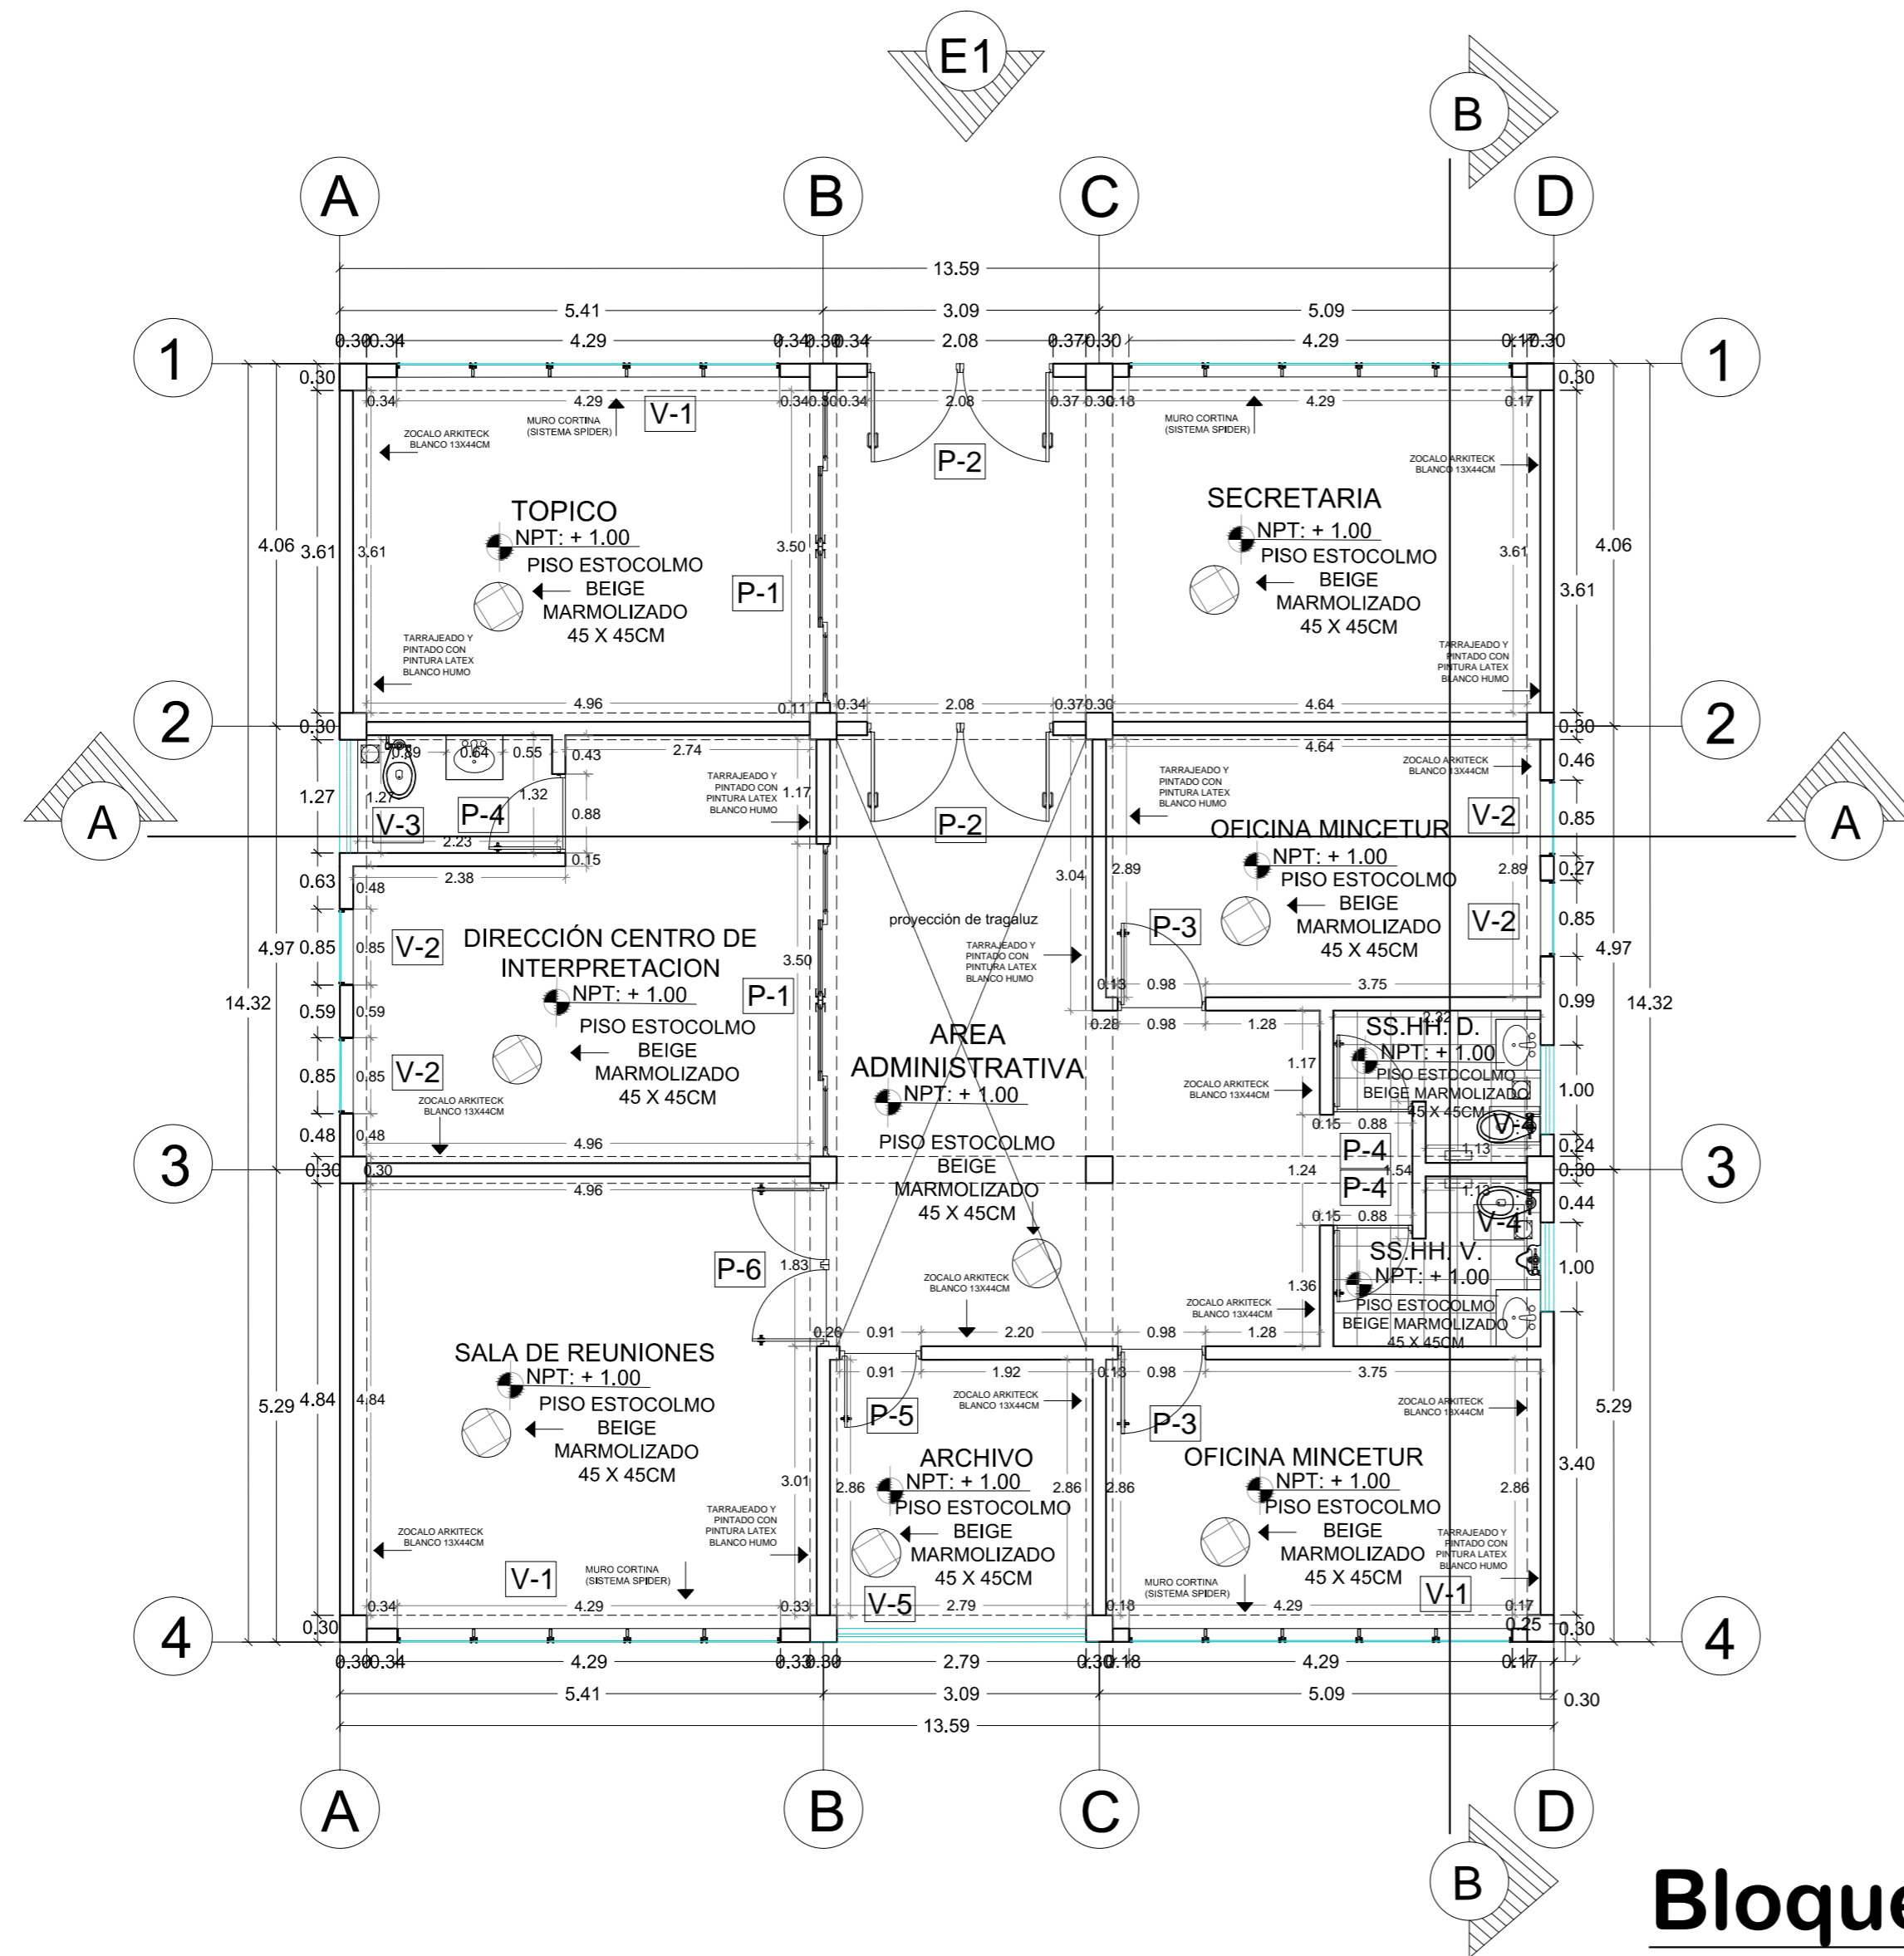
E1

B

A B C D

13.59

5.41 3.09 5.09

0.30 0.34 4.29 0.34 0.30 0.34 2.08 0.37 0.30 4.29 0.17 0.30

1 1

0.30 0.34 4.29 V-1 0.34 0.30 0.34 2.08 0.37 0.30 0.18 4.29 0.17 0.30

ZOCALO ARKITECK BLANCO 13X44CM

MURO CORTINA (SISTEMA SPIDER)

P-2

MURO CORTINA (SISTEMA SPIDER)

ZOCALO ARKITECK BLANCO 13X44CM

TOPICO
NPT: + 1.00
PISO ESTOCOLMO BEIGE MARMOLIZADO 45 X 45CM

P-1

SECRETARIA
NPT: + 1.00
PISO ESTOCOLMO BEIGE MARMOLIZADO 45 X 45CM

4.06 3.61 3.61 3.50 3.61 4.06 3.61

TARRAJEADO Y PINTADO CON PINTURA LATEX BLANCO HUMO

TARRAJEADO Y PINTADO CON PINTURA LATEX BLANCO HUMO

2 2

0.30 4.96 0.11 0.34 2.08 0.37 0.30 4.64 0.30

0.39 0.64 0.55 0.43 2.74 4.64

ZOCALO ARKITECK BLANCO 13X44CM 0.46

TARRAJEADO Y PINTADO CON PINTURA LATEX BLANCO HUMO 1.17

TARRAJEADO Y PINTADO CON PINTURA LATEX BLANCO HUMO

1.27 1.27 1.32 P-4 0.88

A A

V-3 2.23 P-2 OFICINA MINCETUR V-2 0.85

0.15

0.63 0.48 2.38 3.04 2.89 NPT: + 1.00 2.89 0.27

PISO ESTOCOLMO BEIGE MARMOLIZADO 45 X 45CM

proyección de tragaluz

P-3

V-2 0.85

4.97 0.85 0.85 V-2 DIRECCIÓN CENTRO DE INTERPRETACION

TARRAJEADO Y PINTADO CON PINTURA LATEX BLANCO HUMO

4.97

14.32 NPT: + 1.00 3.50 P-1

0.13 0.98 3.75 14.32

0.59 0.59 PISO ESTOCOLMO BEIGE MARMOLIZADO 45 X 45CM

0.28 0.98 1.28 2.22 0.99

AREA ADMINISTRATIVA

SS.HH. D.

0.85 0.85 V-2 NPT: + 1.00 1.17 NPT: + 1.00

ZOCALO ARKITECK BLANCO 13X44CM

PISO ESTOCOLMO BEIGE MARMOLIZADO 45 X 45CM 1.00

ZOCALO ARKITECK BLANCO 13X44CM

0.48 0.48 4.96 PISO ESTOCOLMO BEIGE MARMOLIZADO 45 X 45CM 0.15 0.88 V-4

P-4 1.13 0.24

3 3

0.30 0.30 1.24 1.54 0.30

4.96 P-4 1.13 0.44

0.15 0.88 V-4

P-6 1.83 SS.HH. V. 1.00

ZOCALO ARKITECK BLANCO 13X44CM

1.36 NPT: + 1.00

ZOCALO ARKITECK BLANCO 13X44CM

PISO ESTOCOLMO BEIGE MARMOLIZADO 45 X 45CM

0.26 0.91 2.20 0.98 1.28

SALA DE REUNIONES
NPT: + 1.00
PISO ESTOCOLMO BEIGE MARMOLIZADO 45 X 45CM

0.91 1.92 0.13 0.98 3.75

ZOCALO ARKITECK BLANCO 13X44CM

ZOCALO ARKITECK BLANCO 13X44CM

5.29 4.84 4.84 P-5 P-3 5.29

ARCHIVO
NPT: + 1.00
PISO ESTOCOLMO BEIGE MARMOLIZADO 45 X 45CM

OFICINA MINCETUR
NPT: + 1.00
PISO ESTOCOLMO BEIGE MARMOLIZADO 45 X 45CM

3.01 2.86 2.86 2.86 2.86 3.40

TARRAJEADO Y PINTADO CON PINTURA LATEX BLANCO HUMO

ZOCALO ARKITECK BLANCO 13X44CM

TARRAJEADO Y PINTADO CON PINTURA LATEX BLANCO HUMO

V-1 MURO CORTINA (SISTEMA SPIDER)

MURO CORTINA (SISTEMA SPIDER)

V-1

0.34 4.29 0.33 V-5 2.79 0.18 4.29 0.17 0.25

4 4

0.30 0.30 0.34 4.29 0.33 0.30 2.79 0.30 0.18 4.29 0.17 0.30

5.41 3.09 5.09 0.30

13.59

A B C D

B

Bloque